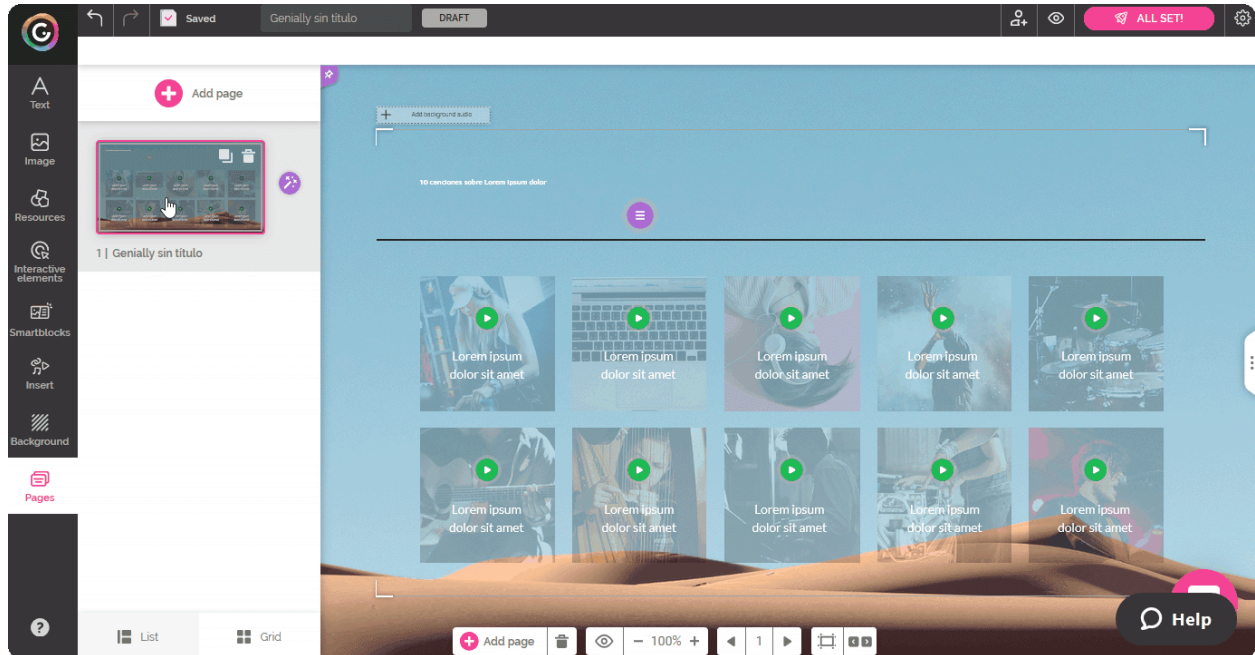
Saved
Genially sin título
DRAFT
ALL SET!

Text
Image
Resources
Interactive elements
Smartblocks
Insert
Background
Pages

Add page

1 | Genially sin título

List
Grid

Add background audio

10 canciones sobre Lorem ipsum dolor

Lorem ipsum dolor sit amet
Lorem ipsum dolor sit amet
Lorem ipsum dolor sit amet
Lorem ipsum dolor sit amet
Lorem ipsum dolor sit amet
Lorem ipsum dolor sit amet
Lorem ipsum dolor sit amet
Lorem ipsum dolor sit amet
Lorem ipsum dolor sit amet
Lorem ipsum dolor sit amet

Add page
100%
1
Help